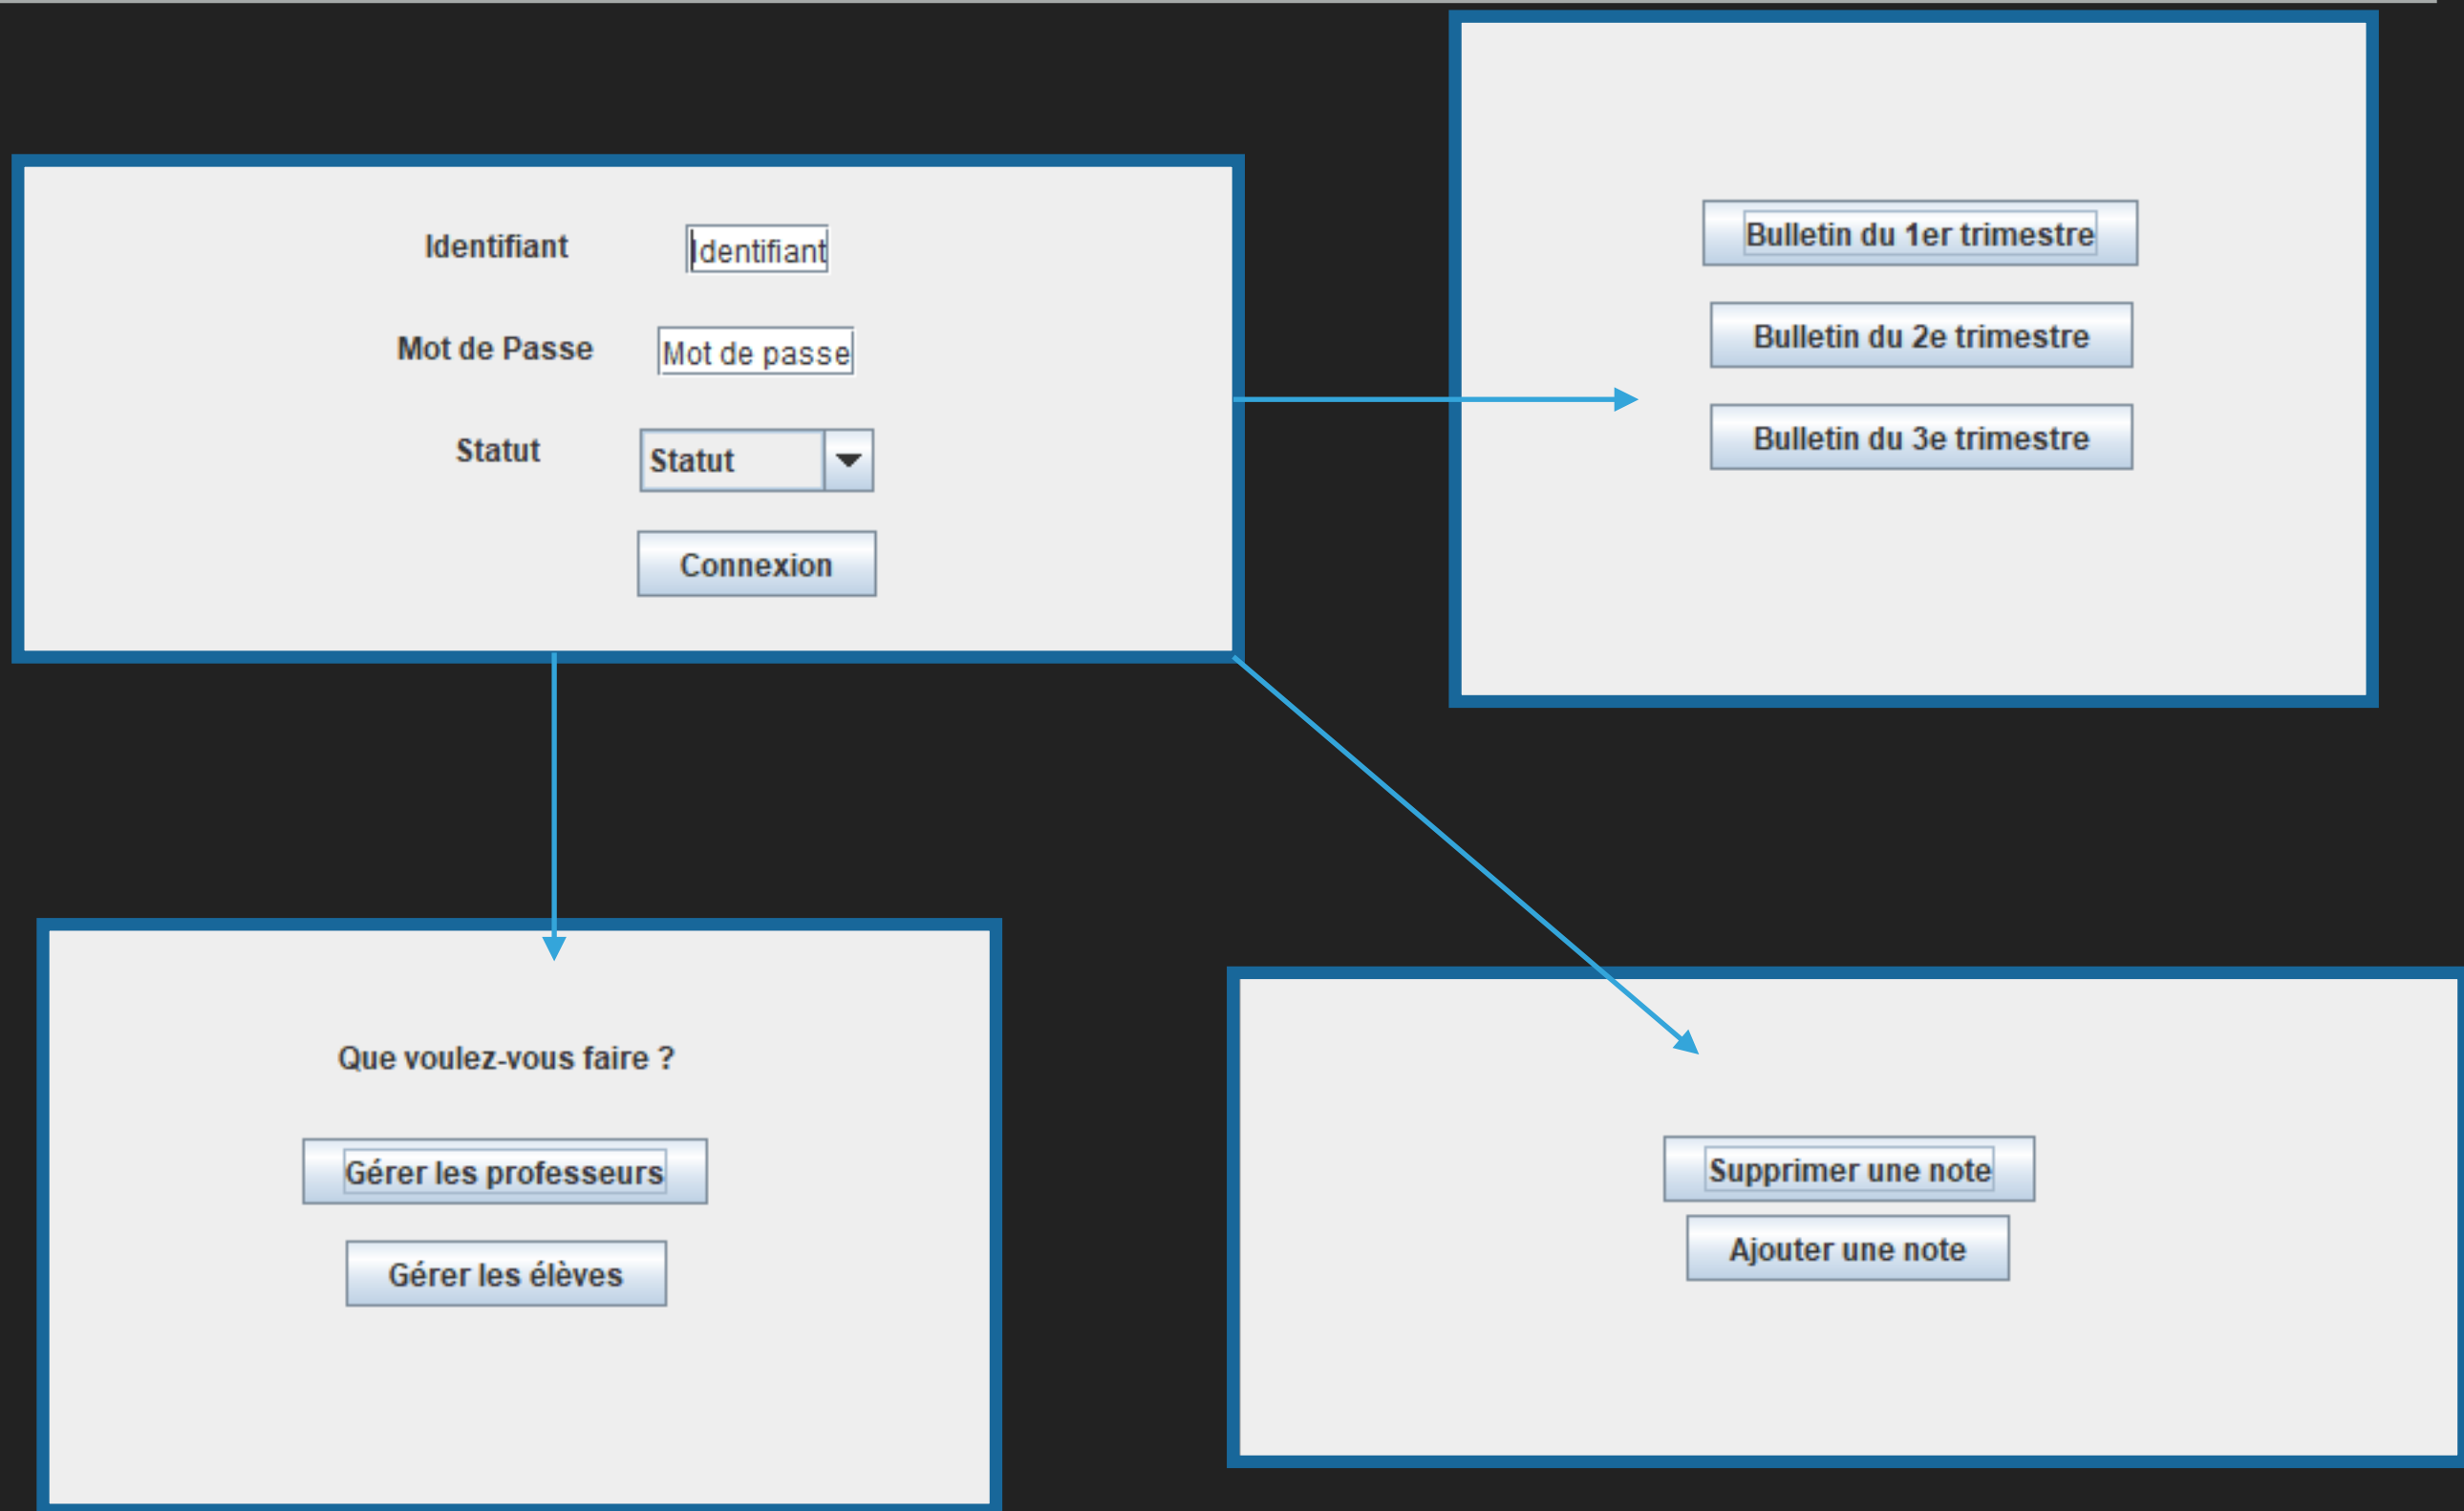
Identifiant Identifiant

Mot de Passe Mot de passe

Statut Statut

Connexion

Bulletin du 1er trimestre

Bulletin du 2e trimestre

Bulletin du 3e trimestre

Que voulez-vous faire ?

Gérer les professeurs

Gérer les élèves

Supprimer une note

Ajouter une note